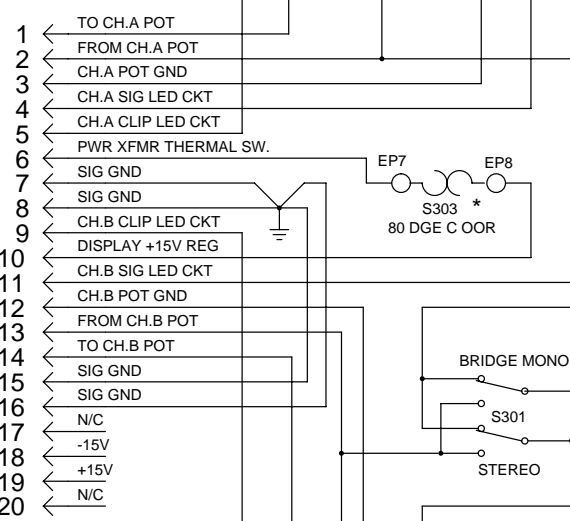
1 TO CH.A POT
2 FROM CH.A POT
3 CH.A POT GND
4 CH.A SIG LED CKT
5 CH.A CLIP LED CKT
6 PWR XFMR THERMAL SW.
7 SIG GND
8 SIG GND
9 CH.B CLIP LED CKT
10 DISPLAY +15V REG
11 CH.B SIG LED CKT
12 CH.B POT GND
13 FROM CH.B POT
14 TO CH.B POT
15 SIG GND
16 SIG GND
17 N/C
18 -15V
19 +15V
20 N/C

EP7
EP8
S303 *
80 DGE C OOR

BRIDGE MONO
S301
STEREO